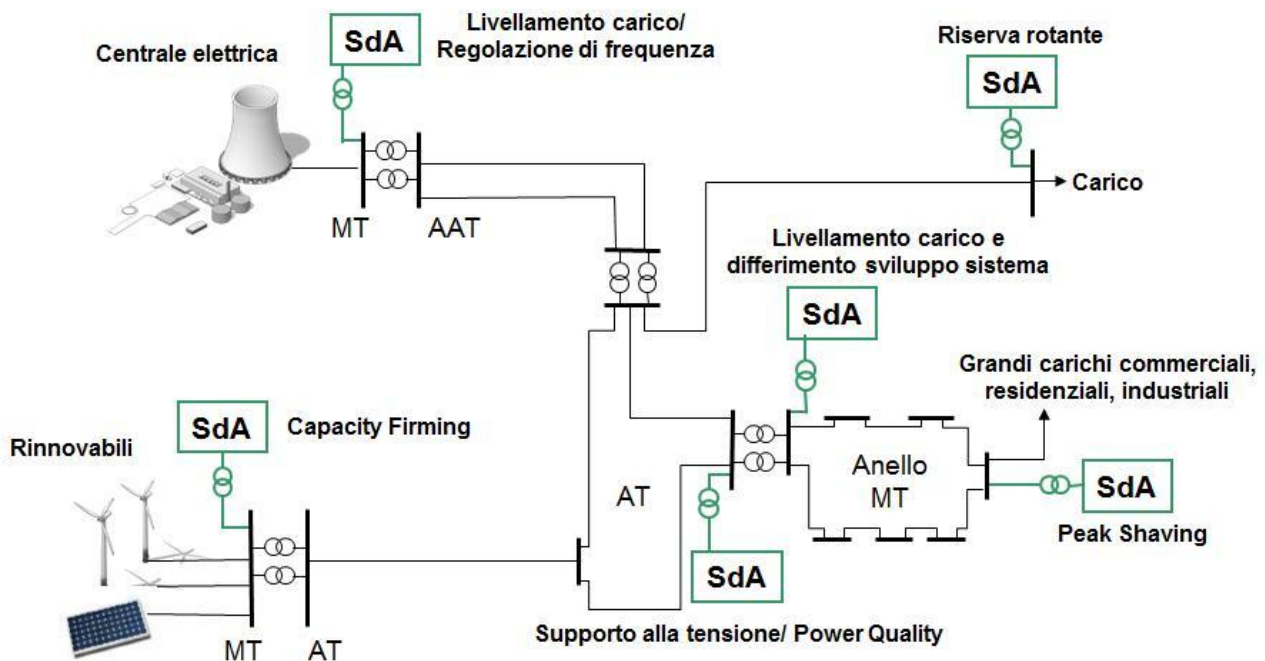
Centrale elettrica

SdA

Livellamento carico/
Regolazione di frequenza

MT

AAT

Riserva rotante

SdA

Carico

Livellamento carico e
differimento sviluppo sistema

SdA

Grandi carichi commerciali,
residenziali, industriali

Rinnovabili

SdA

Capacity Firming

AT

Anello
MT

SdA

Peak Shaving

SdA

MT

AT

Supporto alla tensione/ Power Quality